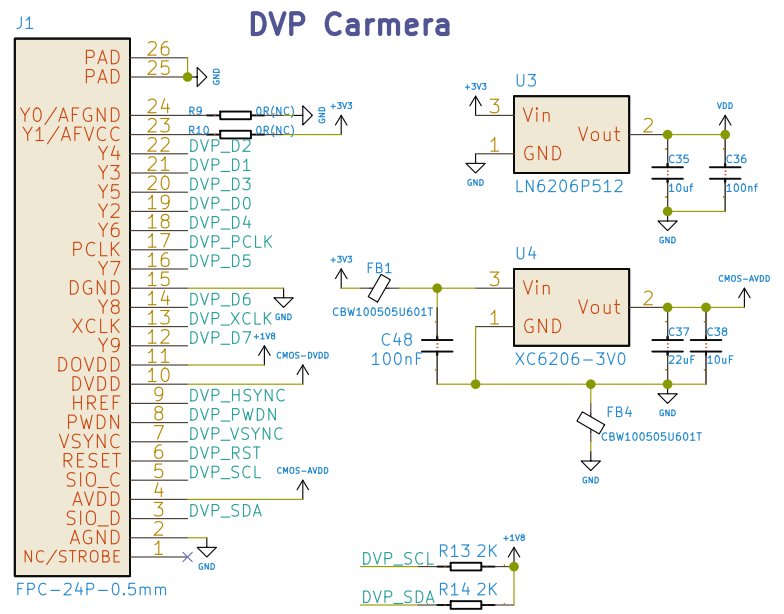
DVP Carmera

J1

PAD 26
PAD 25
GND
Y0/AFGND 24
Y1/AFVCC 23
R9 0R(NC) GND
R10 0R(NC) +3V3
Y4 22 DVP_D2
Y3 21 DVP_D1
Y5 20 DVP_D3
Y2 19 DVP_D0
Y6 18 DVP_D4
PCLK 17 DVP_PCLK
Y7 16 DVP_D5
DGND 15
Y8 14 DVP_D6
GND
XCLK 13 DVP_XCLK
Y9 12 DVP_D7
+1V8
DOVDD 11
CMOS-DVDD
DVDD 10
HREF 9 DVP_HSYNC
PWDN 8 DVP_PWDN
VSYNC 7 DVP_VSYNC
RESET 6 DVP_RST
SIO_C 5 DVP_SCL
CMOS-AVDD
AVDD 4
SIO_D 3 DVP_SDA
AGND 2
NC/STROBE 1
GND
FPC-24P-0.5mm

U3
+3V3
3 Vin
Vout 2
VDD
1 GND
GND
LN6206P512
C35 10uf
C36 100nf
GND

U4
+3V3
FB1
CBW100505U601T
3 Vin
Vout 2
CMOS-AVDD
1 GND
C48 100nF
XC6206-3V0
C37 22uF
C38 10uF
GND
FB4
CBW100505U601T
GND

+1V8
DVP_SCL R13 2K
DVP_SDA R14 2K